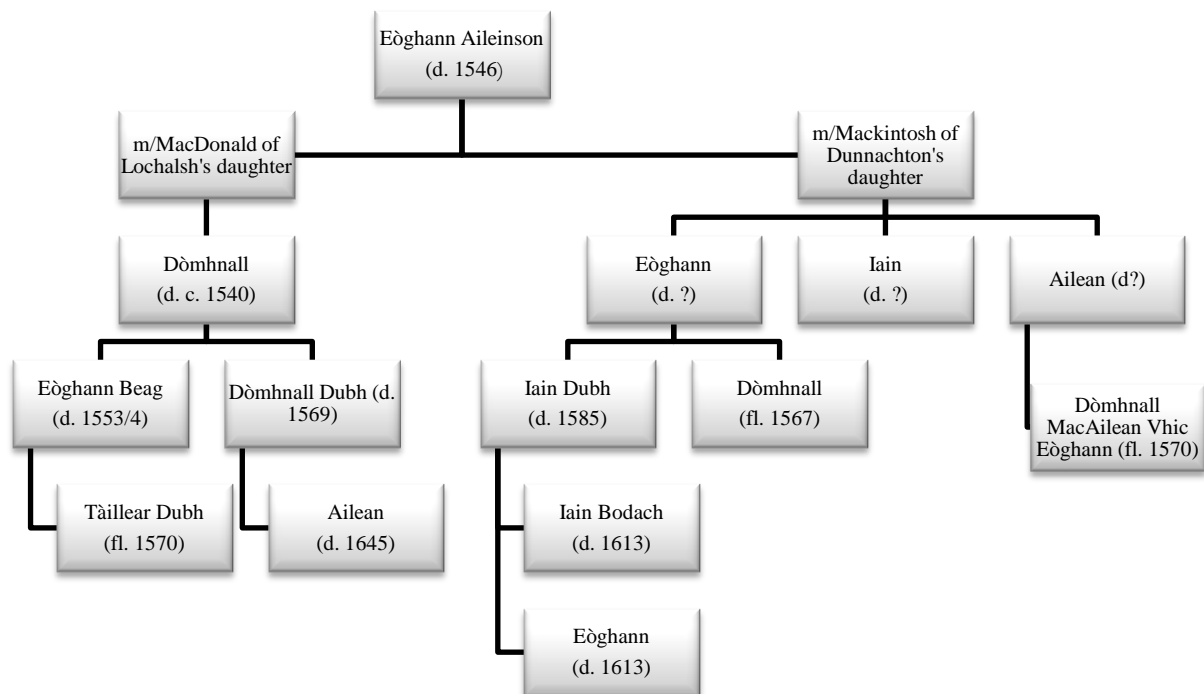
Eòghann Aileinson
(d. 1546)

m/MacDonald of Lochalsh's daughter

m/Mackintosh of Dunnachton's daughter

Dòmhnall
(d. c. 1540)

Eòghann
(d. ?)

Iain
(d. ?)

Ailean (d?)

Eòghann Beag
(d. 1553/4)

Dòmhnall Dubh (d. 1569)

Iain Dubh
(d. 1585)

Dòmhnall
(fl. 1567)

Dòmhnall MacAilean Vhic Eòghann (fl. 1570)

Tàillear Dubh
(fl. 1570)

Ailean
(d. 1645)

Iain Bodach
(d. 1613)

Eòghann
(d. 1613)